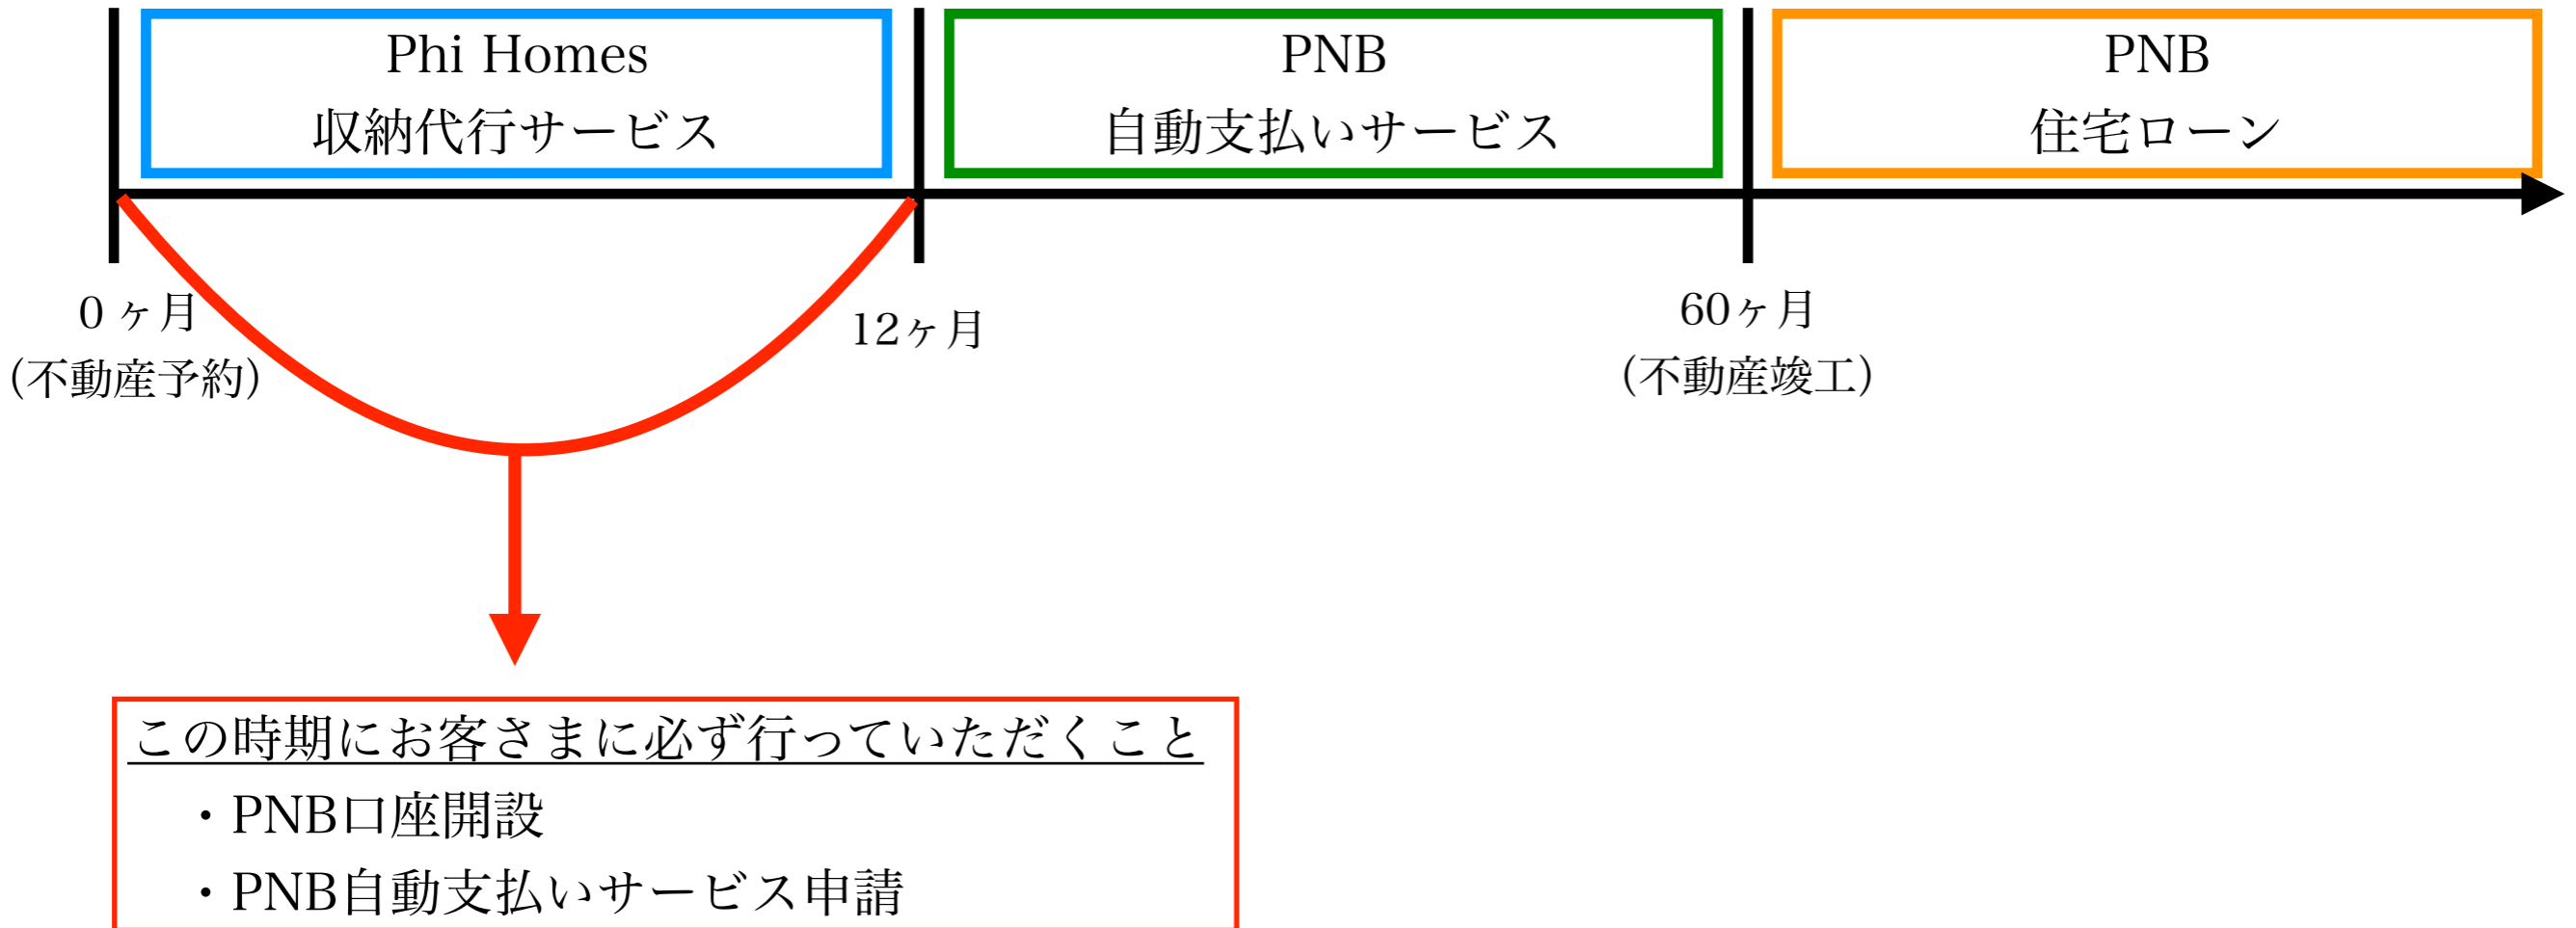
Phi Homes
収納代行サービス

PNB
自動支払いサービス

PNB
住宅ローン

0ヶ月
(不動産予約)

12ヶ月

60ヶ月
(不動産竣工)

この時期にお客さまに必ず行っていただくこと
・PNB口座開設
・PNB自動支払いサービス申請